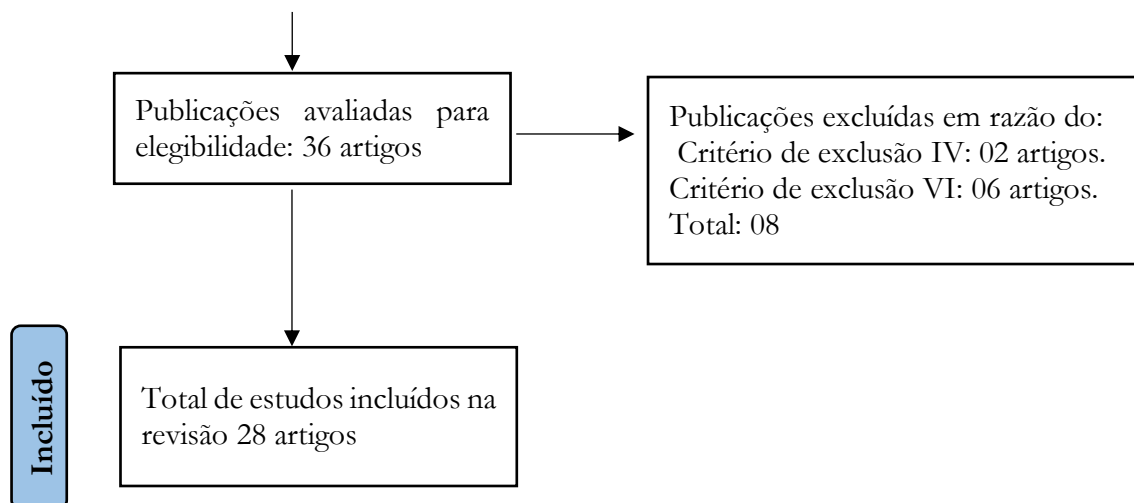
Publicações avaliadas para elegibilidade: 36 artigos

Publicações excluídas em razão do:
Critério de exclusão IV: 02 artigos.
Critério de exclusão VI: 06 artigos.
Total: 08

Incluído

Total de estudos incluídos na revisão 28 artigos